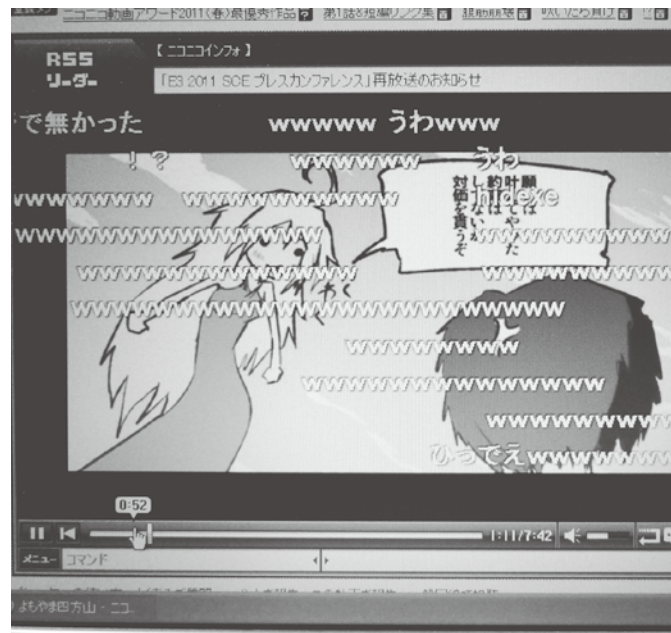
ニコニコ動画アワード2011（春）最優秀作品 第1話&短編リンク集 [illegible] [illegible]

RSS リーダー

【ニコニコインフォ】
「E3 2011 SCE プレスカンファレンス」再放送のお知らせ

で無かった
wwwww うわwww
！？
wwwwww うわ
wwwwwww wwwwwwwwwww hidexe
wwwwwwwwwwwwwwwwwwww wwwwwwwwwwwww
wwwwwwwwwwwwwwww wwwwwwwwww
wwwwwwwwwwwwwwwwwwwwwwwwwwwwwww
wwwwwwwww
wwwwwwwwwwwwwwwww
wwwwwwwww
ひっでえwwwwwwww

願いは叶った
しかし約束は
対価を貰うぞ
ないぞ

0:52
1:11/7:42
メニュー コマンド
よもやま四方山・ニコ。